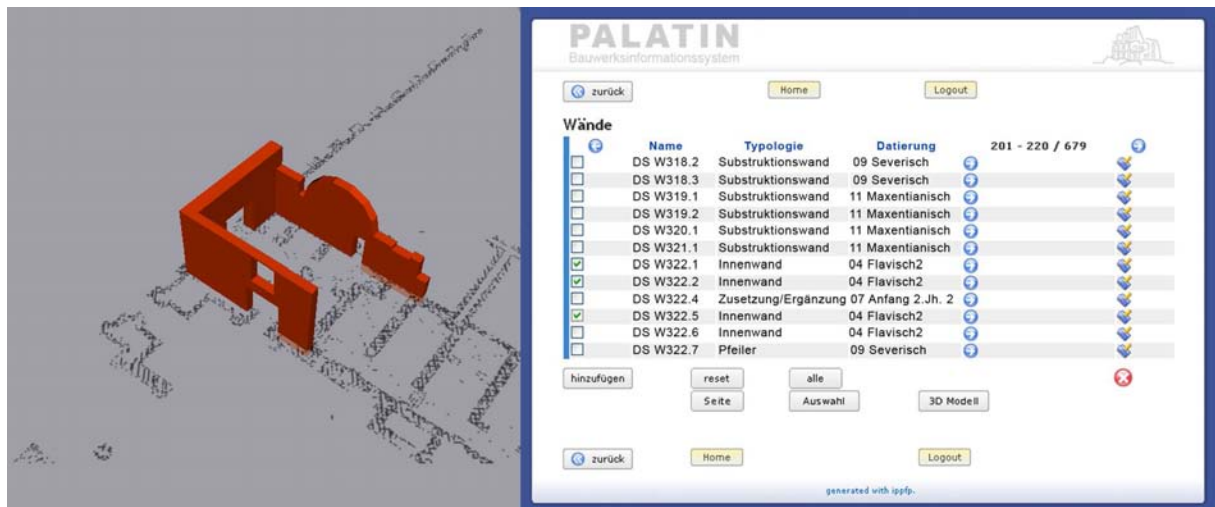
PALATIN
Bauwerksinformationssystem

zurück Home Logout

Wände

| | Name | Typologie | Datierung | 201 - 220 / 679 |
|---|---|---|---|---|
| ☐ | DS W318.2 | Substruktionswand | 09 Severisch | |
| ☐ | DS W318.3 | Substruktionswand | 09 Severisch | |
| ☐ | DS W319.1 | Substruktionswand | 11 Maxentianisch | |
| ☐ | DS W319.2 | Substruktionswand | 11 Maxentianisch | |
| ☐ | DS W320.1 | Substruktionswand | 11 Maxentianisch | |
| ☐ | DS W321.1 | Substruktionswand | 11 Maxentianisch | |
| ☑ | DS W322.1 | Innenwand | 04 Flavisch2 | |
| ☑ | DS W322.2 | Innenwand | 04 Flavisch2 | |
| ☐ | DS W322.4 | Zusetzung/Ergänzung | 07 Anfang 2.Jh. 2 | |
| ☑ | DS W322.5 | Innenwand | 04 Flavisch2 | |
| ☐ | DS W322.6 | Innenwand | 04 Flavisch2 | |
| ☐ | DS W322.7 | Pfeiler | 09 Severisch | |

hinzufügen reset alle
Seite Auswahl 3D Modell

zurück Home Logout

generated with ippfp.